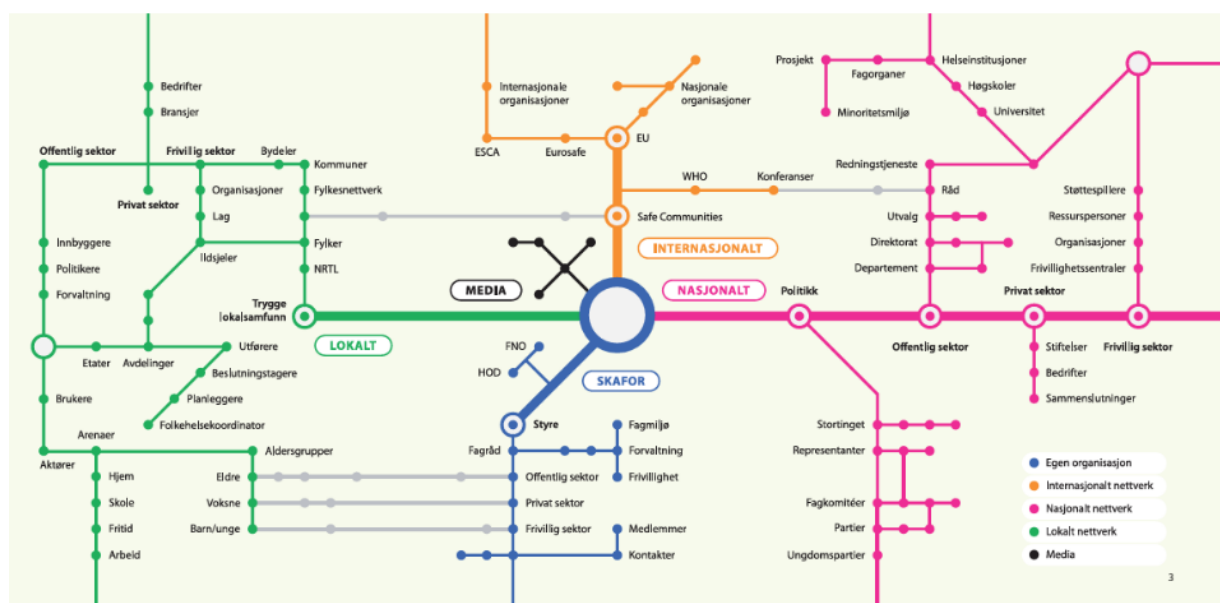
Bedrifter
Bransjer
Offentlig sektor
Frivillig sektor
Bydeler
Kommuner
Organisasjoner
Fylkesnettverk
Privat sektor
Lag
Innbyggere
Fylker
Politikere
Ildsjeler
NRTL
Forvaltning
Trygge lokalsamfunn
LOKALT
Etater
Avdelinger
Utførere
Beslutningstagere
Brukere
Planleggere
Folkehelsekoordinator
Arenaer
Aktører
Aldersgrupper
Hjem
Eldre
Skole
Voksne
Fritid
Barn/unge
Arbeid

Internasjonale organisasjoner
Nasjonale organisasjoner
ESCA
Eurosafe
EU
WHO
Konferanser
Safe Communities
INTERNASJONALT
MEDIA
FNO
HOD
SKAFOR
Styre
Fagmiljø
Fagråd
Forvaltning
Offentlig sektor
Frivillighet
Privat sektor
Frivillig sektor
Medlemmer
Kontakter

Prosjekt
Fagorganer
Helseinstitusjoner
Høgskoler
Minoritetsmiljø
Universitet
Redningstjeneste
Råd
Støttespillere
Utvalg
Ressurspersoner
Direktorat
Organisasjoner
Departement
Frivillighetssentraler
NASJONALT
Politikk
Privat sektor
Offentlig sektor
Frivillig sektor
Stiftelser
Bedrifter
Sammenslutninger
Stortinget
Representanter
Fagkomitéer
Partier
Ungdomspartier

Egen organisasjon
Internasjonalt nettverk
Nasjonalt nettverk
Lokalt nettverk
Media

3